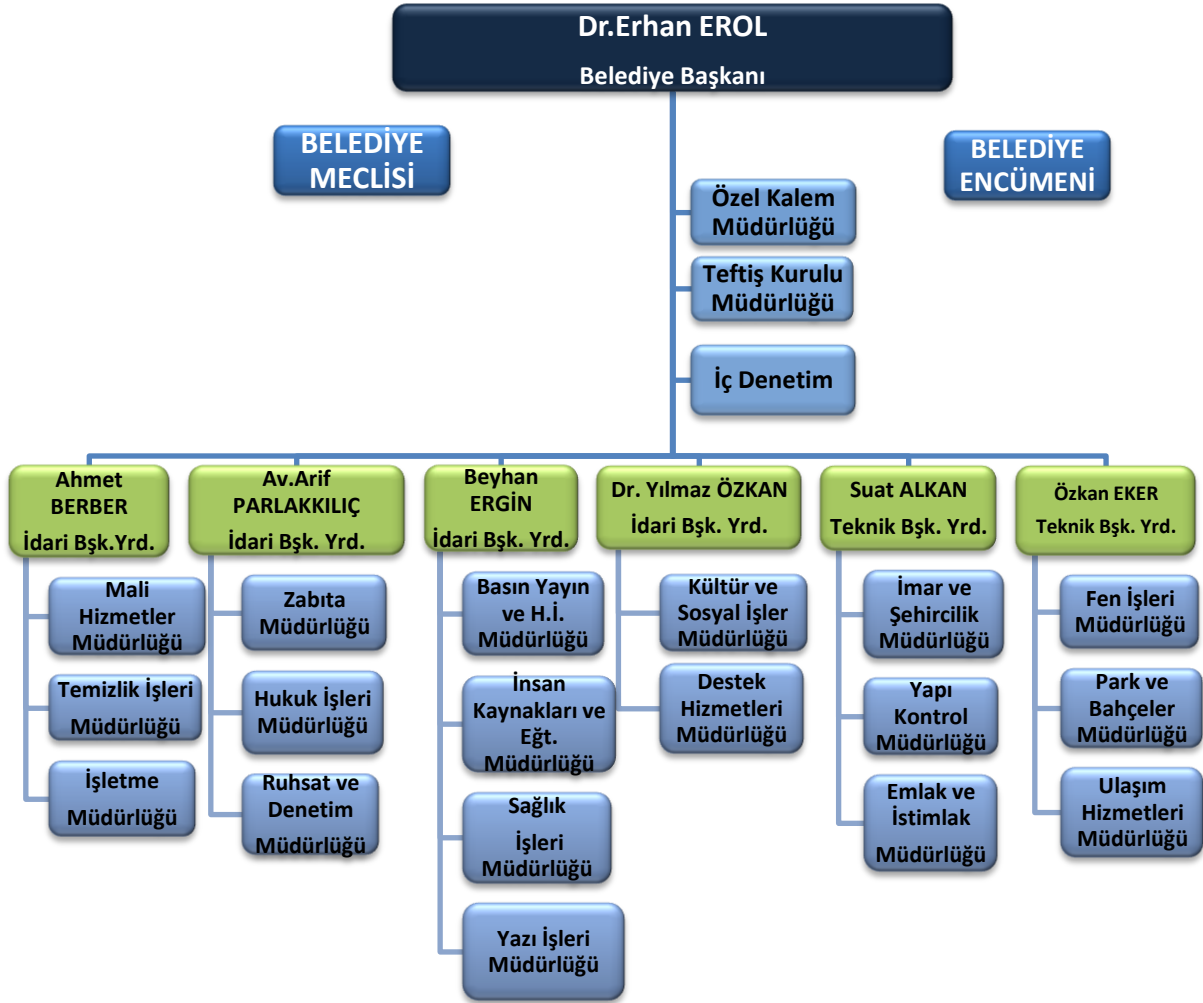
Dr.Erhan EROL
Belediye Başkanı

BELEDİYE MECLİSİ

BELEDİYE ENCÜMENİ

Özel Kalem Müdürlüğü

Teftiş Kurulu Müdürlüğü

İç Denetim

Ahmet BERBER
İdari Bşk.Yrd.

Mali Hizmetler Müdürlüğü

Temizlik İşleri Müdürlüğü

İşletme Müdürlüğü

Av.Arif PARLAKKILIÇ
İdari Bşk. Yrd.

Zabıta Müdürlüğü

Hukuk İşleri Müdürlüğü

Ruhsat ve Denetim Müdürlüğü

Beyhan ERGİN
İdari Bşk. Yrd.

Basın Yayın ve H.İ. Müdürlüğü

İnsan Kaynakları ve Eğt. Müdürlüğü

Sağlık İşleri Müdürlüğü

Yazı İşleri Müdürlüğü

Dr. Yılmaz ÖZKAN
İdari Bşk. Yrd.

Kültür ve Sosyal İşler Müdürlüğü

Destek Hizmetleri Müdürlüğü

Suat ALKAN
Teknik Bşk. Yrd.

İmar ve Şehircilik Müdürlüğü

Yapı Kontrol Müdürlüğü

Emlak ve İstimlak Müdürlüğü

Özkan EKER
Teknik Bşk. Yrd.

Fen İşleri Müdürlüğü

Park ve Bahçeler Müdürlüğü

Ulaşım Hizmetleri Müdürlüğü